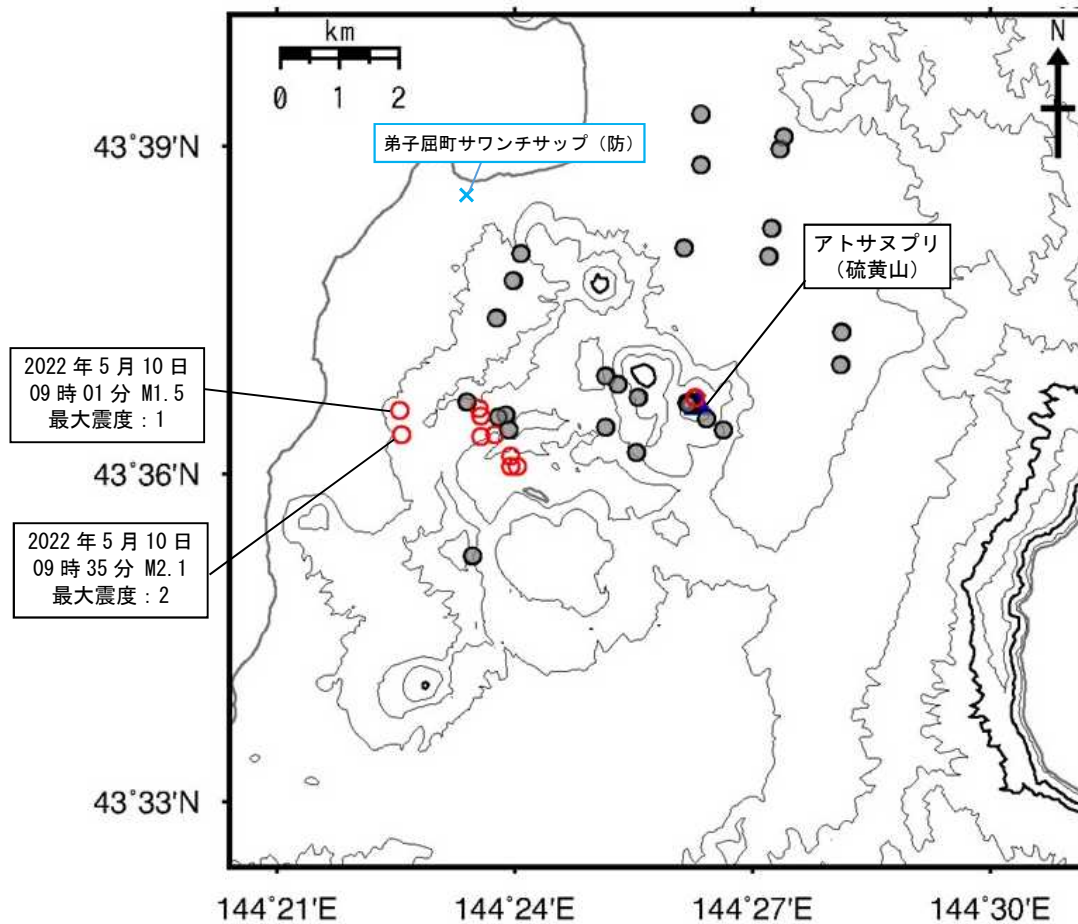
km
0 1 2

N

43°39'N

弟子屈町サワンチサップ（防）

アトサヌプリ
（硫黄山）

2022 年 5 月 10 日
09 時 01 分 M1.5
最大震度：1

43°36'N

2022 年 5 月 10 日
09 時 35 分 M2.1
最大震度：2

43°33'N

144°21'E 144°24'E 144°27'E 144°30'E